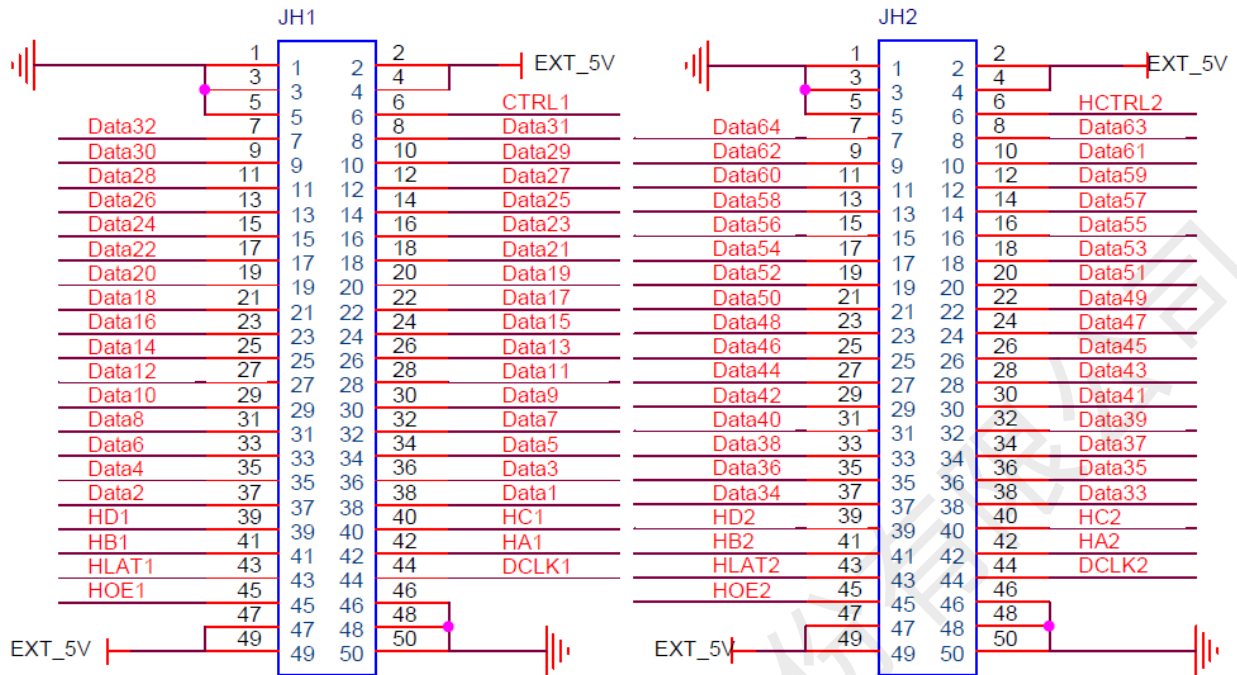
JH1

EXT_5V

| | | | | | |
|---|---|---|---|---|---|
| | 1 | 1 | 2 | 2 | |
| | 3 | 3 | 4 | 4 | |
| | 5 | 5 | 6 | 6 | CTRL1 |
| Data32 | 7 | 7 | 8 | 8 | Data31 |
| Data30 | 9 | 9 | 10 | 10 | Data29 |
| Data28 | 11 | 11 | 12 | 12 | Data27 |
| Data26 | 13 | 13 | 14 | 14 | Data25 |
| Data24 | 15 | 15 | 16 | 16 | Data23 |
| Data22 | 17 | 17 | 18 | 18 | Data21 |
| Data20 | 19 | 19 | 20 | 20 | Data19 |
| Data18 | 21 | 21 | 22 | 22 | Data17 |
| Data16 | 23 | 23 | 24 | 24 | Data15 |
| Data14 | 25 | 25 | 26 | 26 | Data13 |
| Data12 | 27 | 27 | 28 | 28 | Data11 |
| Data10 | 29 | 29 | 30 | 30 | Data9 |
| Data8 | 31 | 31 | 32 | 32 | Data7 |
| Data6 | 33 | 33 | 34 | 34 | Data5 |
| Data4 | 35 | 35 | 36 | 36 | Data3 |
| Data2 | 37 | 37 | 38 | 38 | Data1 |
| HD1 | 39 | 39 | 40 | 40 | HC1 |
| HB1 | 41 | 41 | 42 | 42 | HA1 |
| HLAT1 | 43 | 43 | 44 | 44 | DCLK1 |
| HOE1 | 45 | 45 | 46 | 46 | |
| | 47 | 47 | 48 | 48 | |
| | 49 | 49 | 50 | 50 | |

EXT_5V

JH2

EXT_5V

| | | | | | |
|---|---|---|---|---|---|
| | 1 | 1 | 2 | 2 | |
| | 3 | 3 | 4 | 4 | |
| | 5 | 5 | 6 | 6 | HCTRL2 |
| Data64 | 7 | 7 | 8 | 8 | Data63 |
| Data62 | 9 | 9 | 10 | 10 | Data61 |
| Data60 | 11 | 11 | 12 | 12 | Data59 |
| Data58 | 13 | 13 | 14 | 14 | Data57 |
| Data56 | 15 | 15 | 16 | 16 | Data55 |
| Data54 | 17 | 17 | 18 | 18 | Data53 |
| Data52 | 19 | 19 | 20 | 20 | Data51 |
| Data50 | 21 | 21 | 22 | 22 | Data49 |
| Data48 | 23 | 23 | 24 | 24 | Data47 |
| Data46 | 25 | 25 | 26 | 26 | Data45 |
| Data44 | 27 | 27 | 28 | 28 | Data43 |
| Data42 | 29 | 29 | 30 | 30 | Data41 |
| Data40 | 31 | 31 | 32 | 32 | Data39 |
| Data38 | 33 | 33 | 34 | 34 | Data37 |
| Data36 | 35 | 35 | 36 | 36 | Data35 |
| Data34 | 37 | 37 | 38 | 38 | Data33 |
| HD2 | 39 | 39 | 40 | 40 | HC2 |
| HB2 | 41 | 41 | 42 | 42 | HA2 |
| HLAT2 | 43 | 43 | 44 | 44 | DCLK2 |
| HOE2 | 45 | 45 | 46 | 46 | |
| | 47 | 47 | 48 | 48 | |
| | 49 | 49 | 50 | 50 | |

EXT_5V